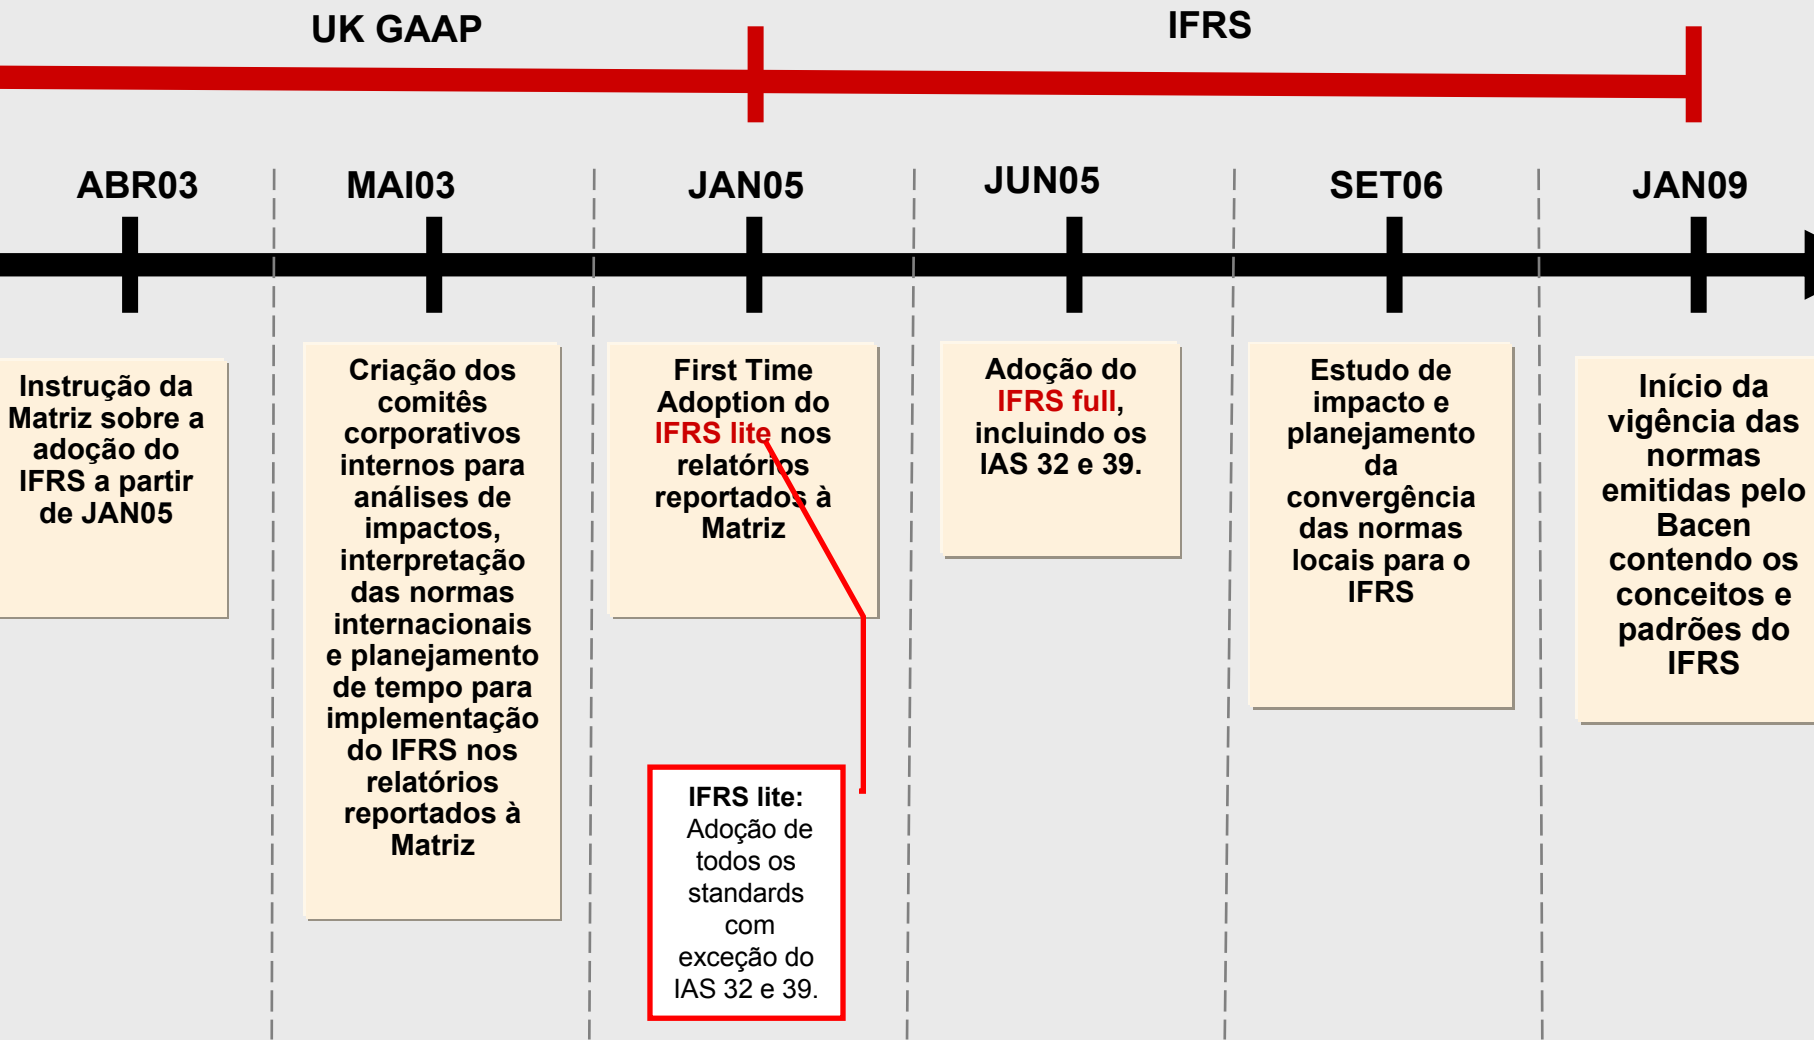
UK GAAP

IFRS

ABR03

MAI03

JAN05

JUN05

SET06

JAN09

Instrução da Matriz sobre a adoção do IFRS a partir de JAN05

Criação dos comitês corporativos internos para análises de impactos, interpretação das normas internacionais e planejamento de tempo para implementação do IFRS nos relatórios reportados à Matriz

First Time Adoption do IFRS lite nos relatórios reportados à Matriz

IFRS lite: Adoção de todos os standards com exceção do IAS 32 e 39.

Adoção do IFRS full, incluindo os IAS 32 e 39.

Estudo de impacto e planejamento da convergência das normas locais para o IFRS

Início da vigência das normas emitidas pelo Bacen contendo os conceitos e padrões do IFRS